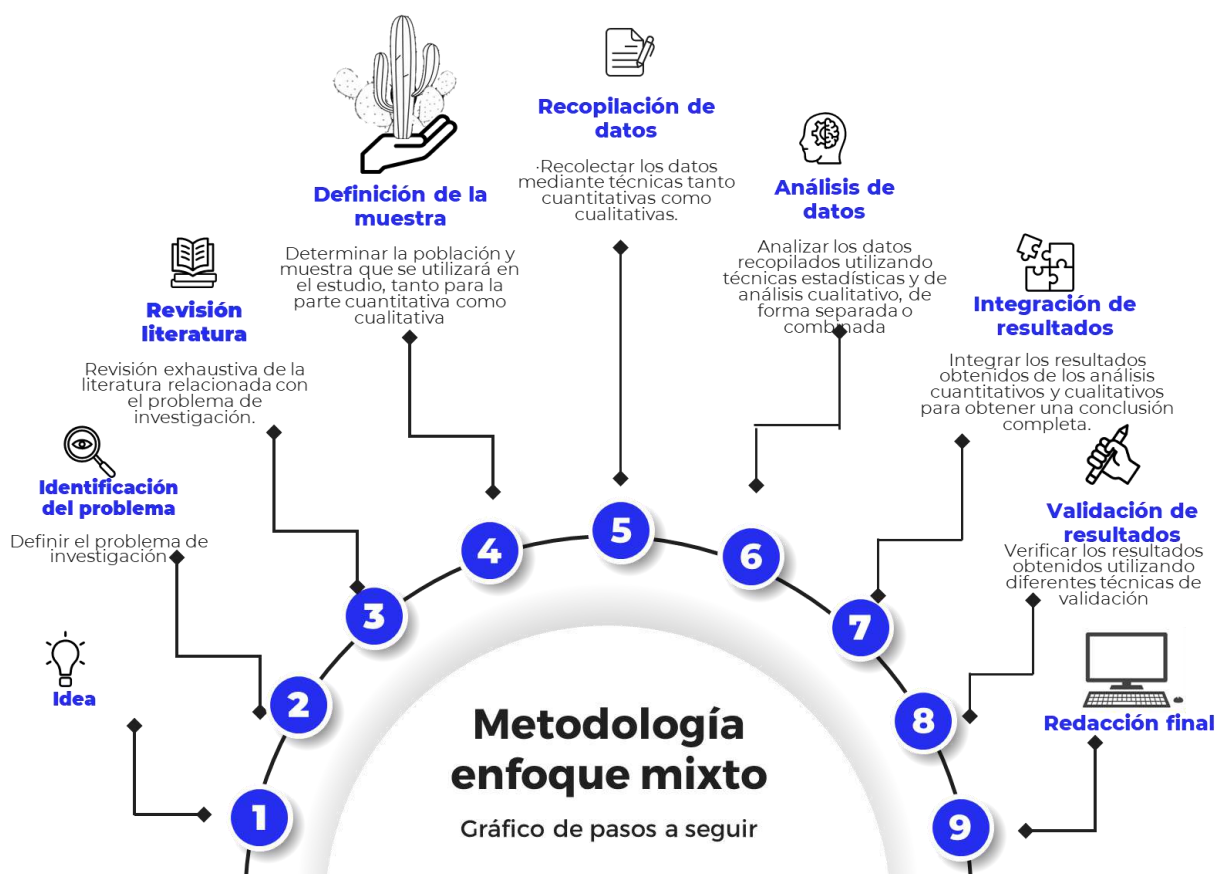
Definición de la muestra

Determinar la población y muestra que se utilizará en el estudio, tanto para la parte cuantitativa como cualitativa

Recopilación de datos

·Recolectar los datos mediante técnicas tanto cuantitativas como cualitativas.

Análisis de datos

Analizar los datos recopilados utilizando técnicas estadísticas y de análisis cualitativo, de forma separada o combinada

Revisión literatura

Revisión exhaustiva de la literatura relacionada con el problema de investigación.

Integración de resultados

Integrar los resultados obtenidos de los análisis cuantitativos y cualitativos para obtener una conclusión completa.

Identificación del problema

Definir el problema de investigación

Validación de resultados

Verificar los resultados obtenidos utilizando diferentes técnicas de validación

Idea

Redacción final

4

5

6

3

7

2

8

1

9

Metodología enfoque mixto

Gráfico de pasos a seguir